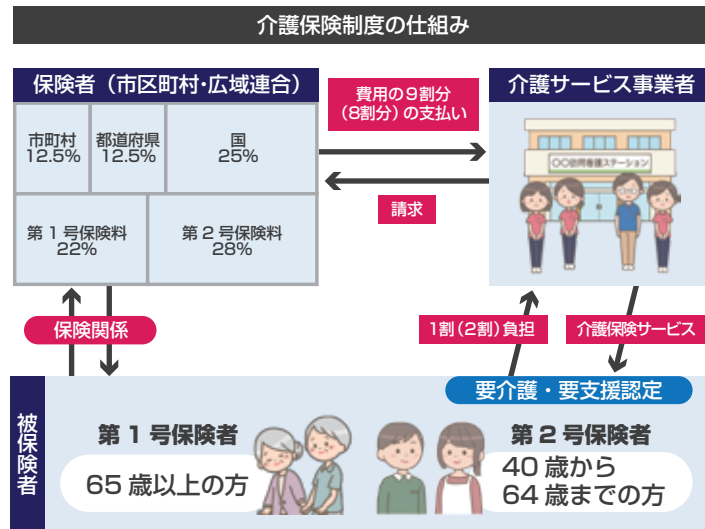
介護保険制度の仕組み

保険者（市区町村・広域連合）

| 市町村 12.5% | 都道府県 12.5% | 国 25% |
|---|---|---|
| 第１号保険料 22% | | 第２号保険料 28% |

費用の９割分（８割分）の支払い

請求

介護サービス事業者

○○訪問看護ステーション

保険関係

1割（2割）負担

介護保険サービス

要介護・要支援認定

被保険者

第１号保険者

65 歳以上の方

第２号保険者

40 歳から 64 歳までの方